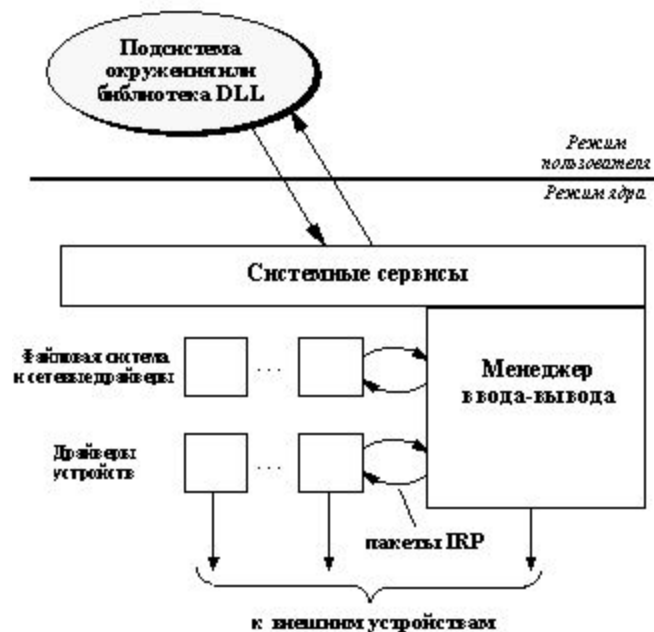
Подсистема окружения или библиотека DLL

Режим пользователя

Режим ядра

Системные сервисы

Файловая система и сетевые драйверы

. . .

Менеджер ввода-вывода

Драйверы устройств

. . .

пакеты IRP

к внешним устройствам